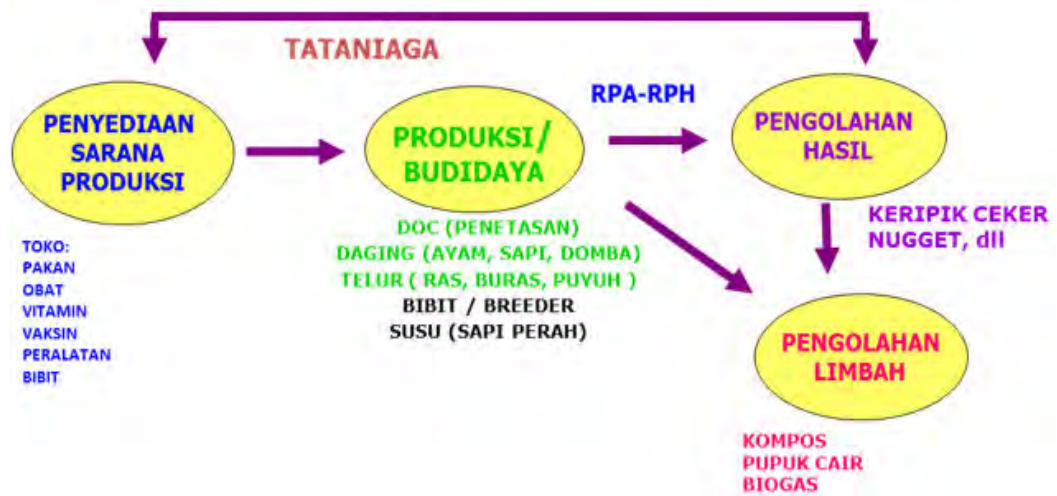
TATANIAGA

PENYEDIAAN SARANA PRODUKSI

PRODUKSI/ BUDIDAYA

RPA-RPH

PENGOLAHAN HASIL

TOKO:
PAKAN
OBAT
VITAMIN
VAKSIN
PERALATAN
BIBIT

DOC (PENETASAN)
DAGING (AYAM, SAPI, DOMBA)
TELUR ( RAS, BURAS, PUYUH )
BIBIT / BREEDER
SUSU (SAPI PERAH)

KERIPIK CEKER
NUGGET, dll

PENGOLAHAN LIMBAH

KOMPOS
PUPUK CAIR
BIOGAS